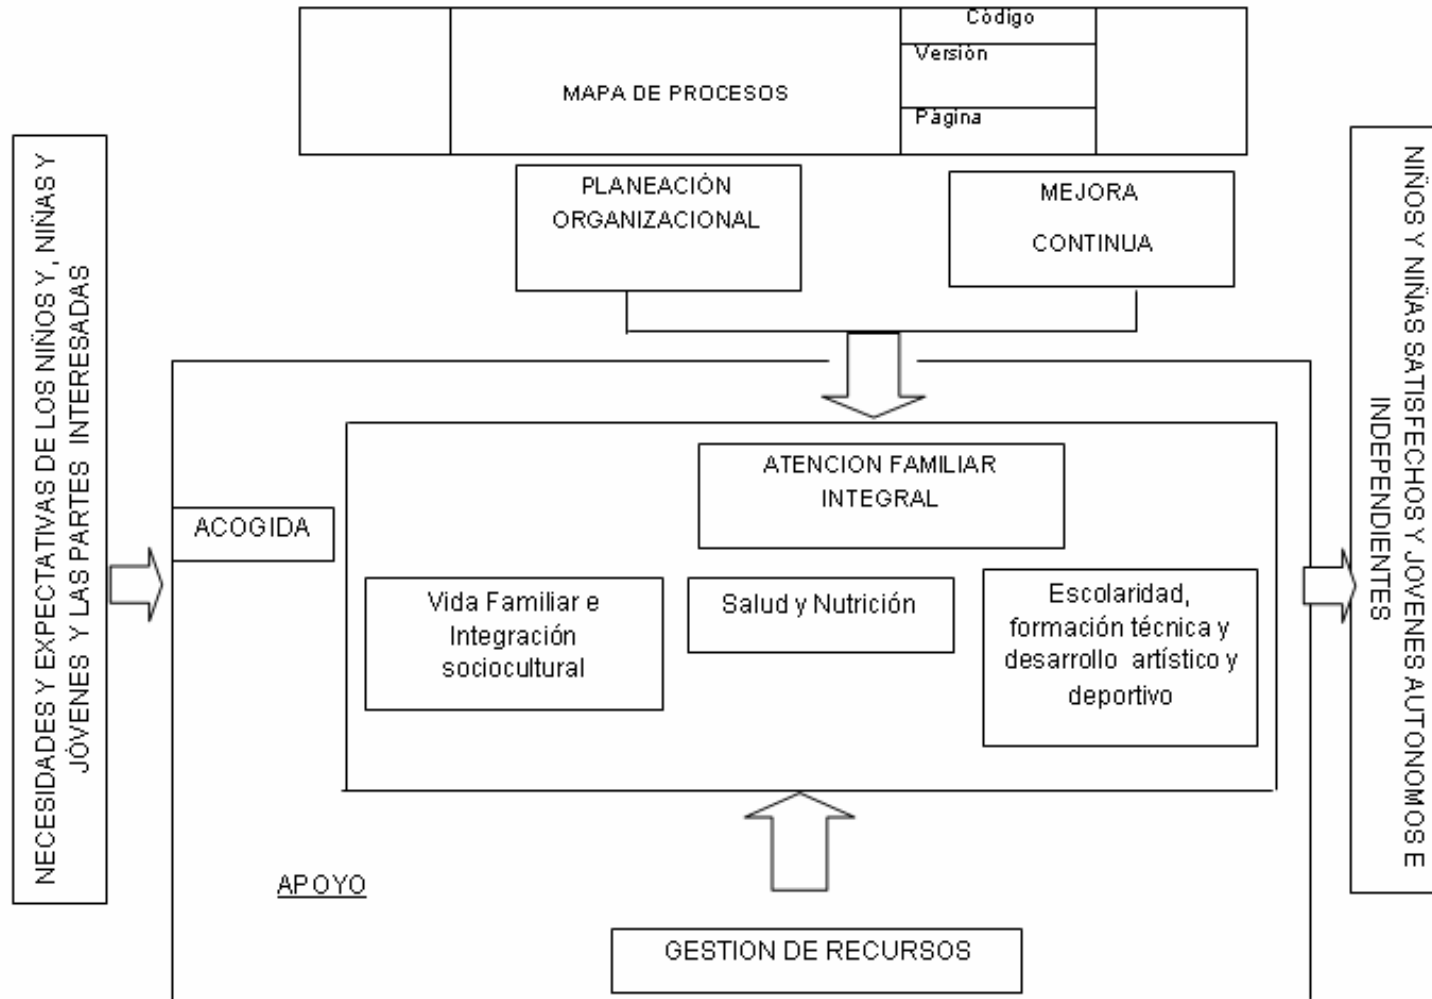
MAPA DE PROCESOS

Código

Versión

Página

NECESIDADES Y EXPECTATIVAS DE LOS NIÑOS Y, NIÑAS Y JÓVENES Y LAS PARTES INTERESADAS

PLANEACIÓN ORGANIZACIONAL

MEJORA CONTINUA

ACOGIDA

ATENCION FAMILIAR INTEGRAL

Vida Familiar e Integración sociocultural

Salud y Nutrición

Escolaridad, formación técnica y desarrollo artístico y deportivo

APOYO

GESTION DE RECURSOS

NIÑOS Y NIÑAS SATISFECHOS Y JOVENES AUTONOMOS E INDEPENDIENTES